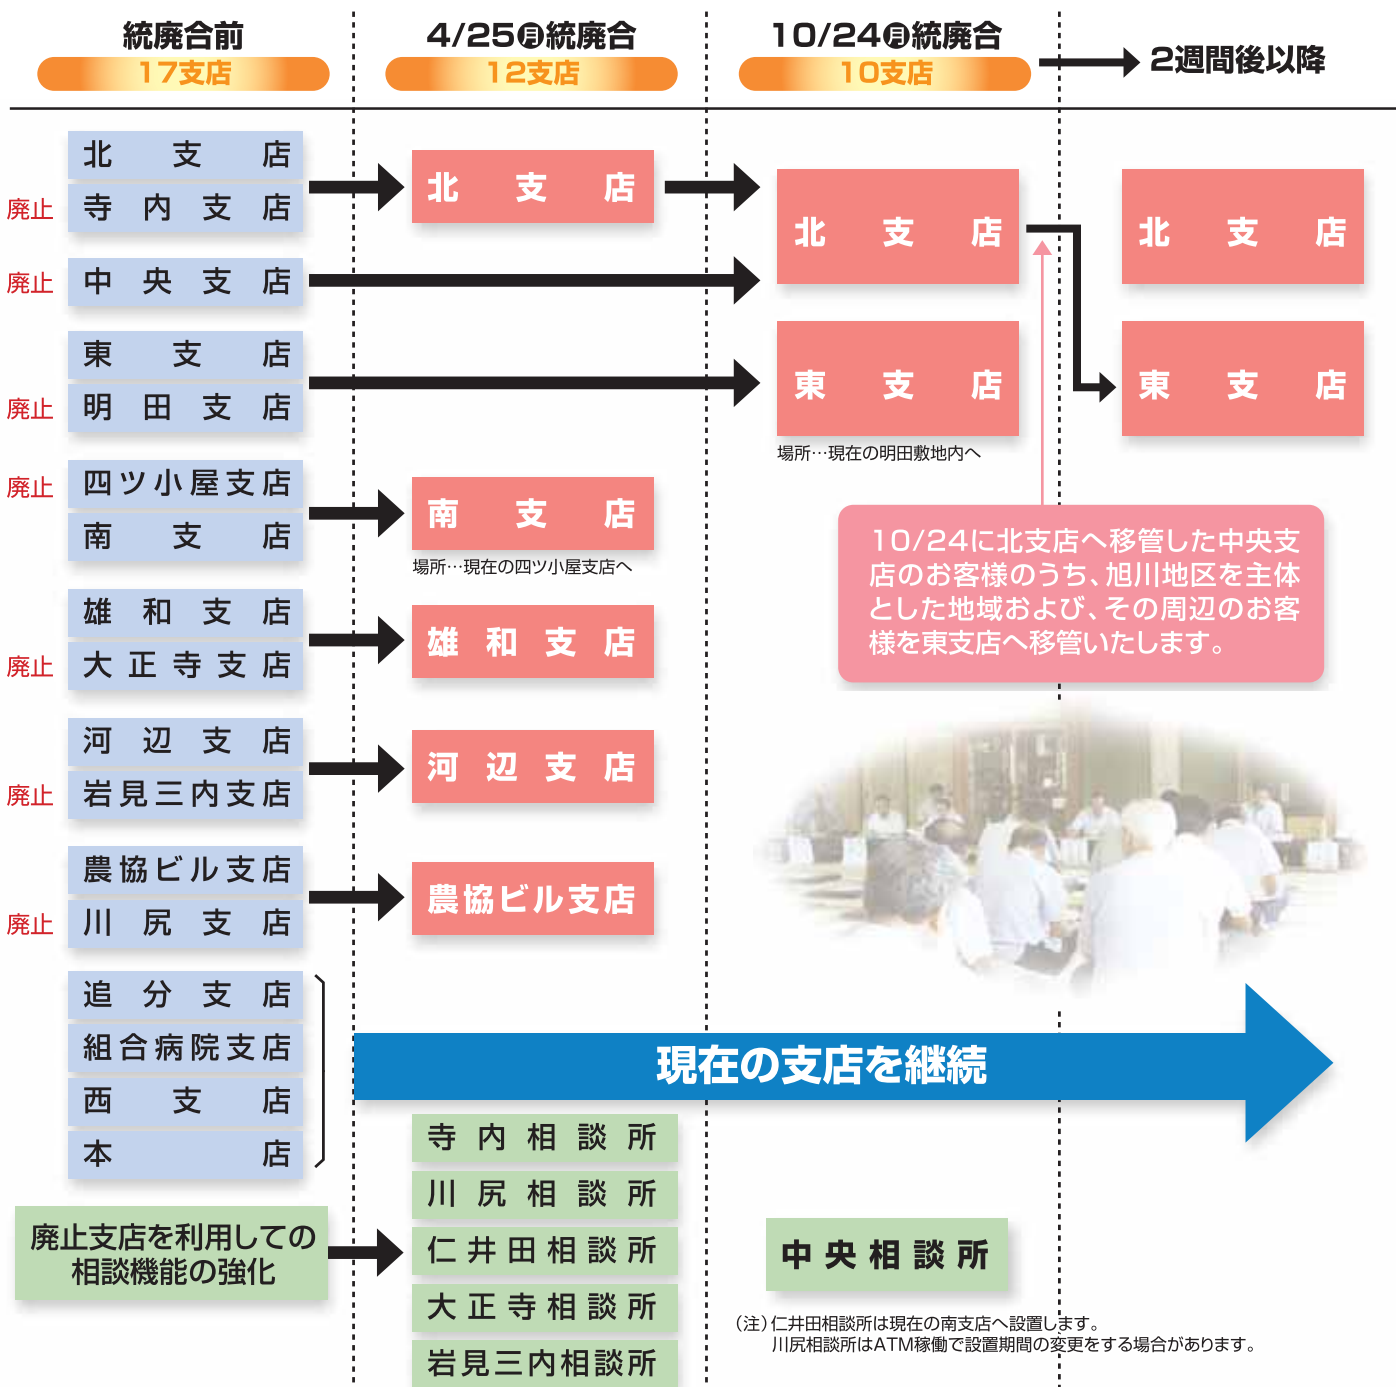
統廃合前
17支店

4/25㊊統廃合
12支店

10/24㊊統廃合
10支店

2週間後以降

北　支　店
廃止　寺　内　支　店
北　支　店
北　支　店
北　支　店
廃止　中　央　支　店
東　支　店
廃止　明　田　支　店
東　支　店
東　支　店
場所…現在の明田敷地内へ
廃止　四ツ小屋支店
南　支　店
南　支　店
場所…現在の四ツ小屋支店へ

10/24に北支店へ移管した中央支店のお客様のうち、旭川地区を主体とした地域および、その周辺のお客様を東支店へ移管いたします。

雄　和　支　店
廃止　大　正　寺　支　店
雄　和　支　店
河　辺　支　店
廃止　岩見三内支店
河　辺　支　店
農協ビル支店
廃止　川　尻　支　店
農協ビル支店
追　分　支　店
組合病院支店
西　支　店
本　店
現在の支店を継続

廃止支店を利用しての相談機能の強化
寺　内　相　談　所
川　尻　相　談　所
仁　井　田　相　談　所
大　正　寺　相　談　所
岩見三内相談所
中　央　相　談　所

（注）仁井田相談所は現在の南支店へ設置します。
川尻相談所はATM稼働で設置期間の変更をする場合があります。